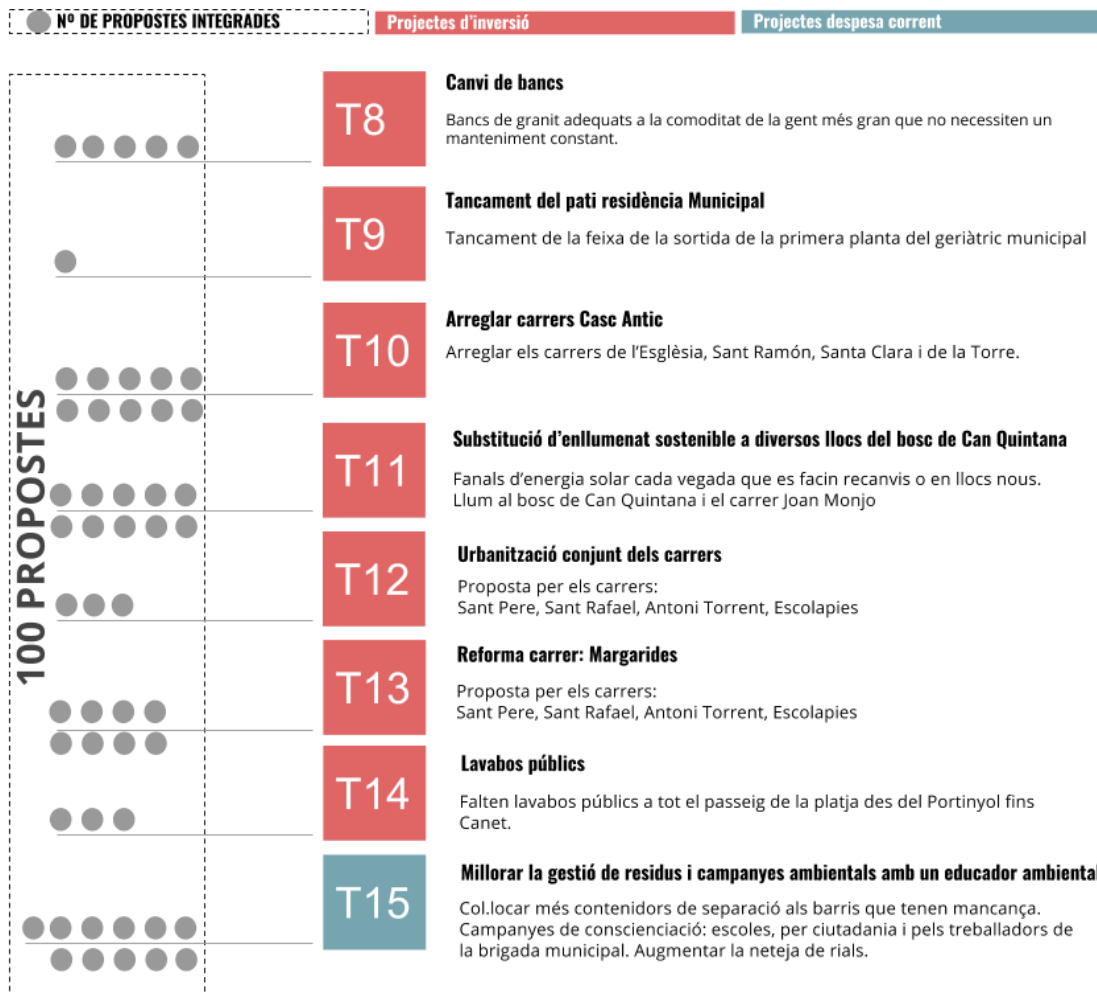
Nº DE PROPOSTES INTEGRADES

Projectes d'inversió

Projectes despesa corrent

100 PROPOSTES

T8

Canvi de bancs

Bancs de granit adequats a la comoditat de la gent més gran que no necessiten un manteniment constant.

T9

Tancament del pati residència Municipal

Tancament de la feixa de la sortida de la primera planta del geriàtric municipal

T10

Arreglar carrers Casc Antic

Arreglar els carrers de l'Església, Sant Ramón, Santa Clara i de la Torre.

T11

Substitució d'enllumenat sostenible a diversos llocs del bosc de Can Quintana

Fanals d'energia solar cada vegada que es facin recanvis o en llocs nous. Llum al bosc de Can Quintana i el carrer Joan Monjo

T12

Urbanització conjunt dels carrers

Proposta per els carrers:
Sant Pere, Sant Rafael, Antoni Torrent, Escolapies

T13

Reforma carrer: Margarides

Proposta per els carrers:
Sant Pere, Sant Rafael, Antoni Torrent, Escolapies

T14

Lavabos públics

Falten lavabos públics a tot el passeig de la platja des del Portinyol fins Canet.

T15

Millorar la gestió de residus i campanyes ambientals amb un educador ambiental

Col.locar més contenidors de separació als barris que tenen mancança. Campanyes de conscienciació: escoles, per ciutadania i pels treballadors de la brigada municipal. Augmentar la neteja de rials.